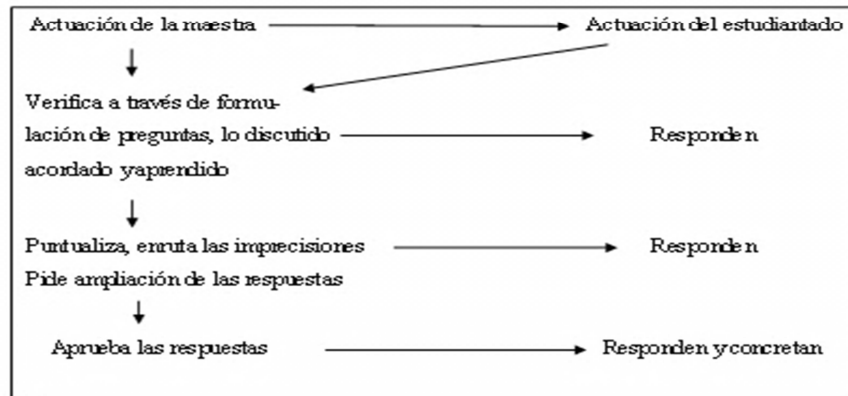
Actuación de la maestra

Actuación del estudiantado

Verifica a través de formulación de preguntas, lo discutido acordado yaprendido

Responden

Puntualiza, enruta las imprecisiones
Pide ampliación de las respuestas

Responden

Aprueba las respuestas

Responden yconcretan